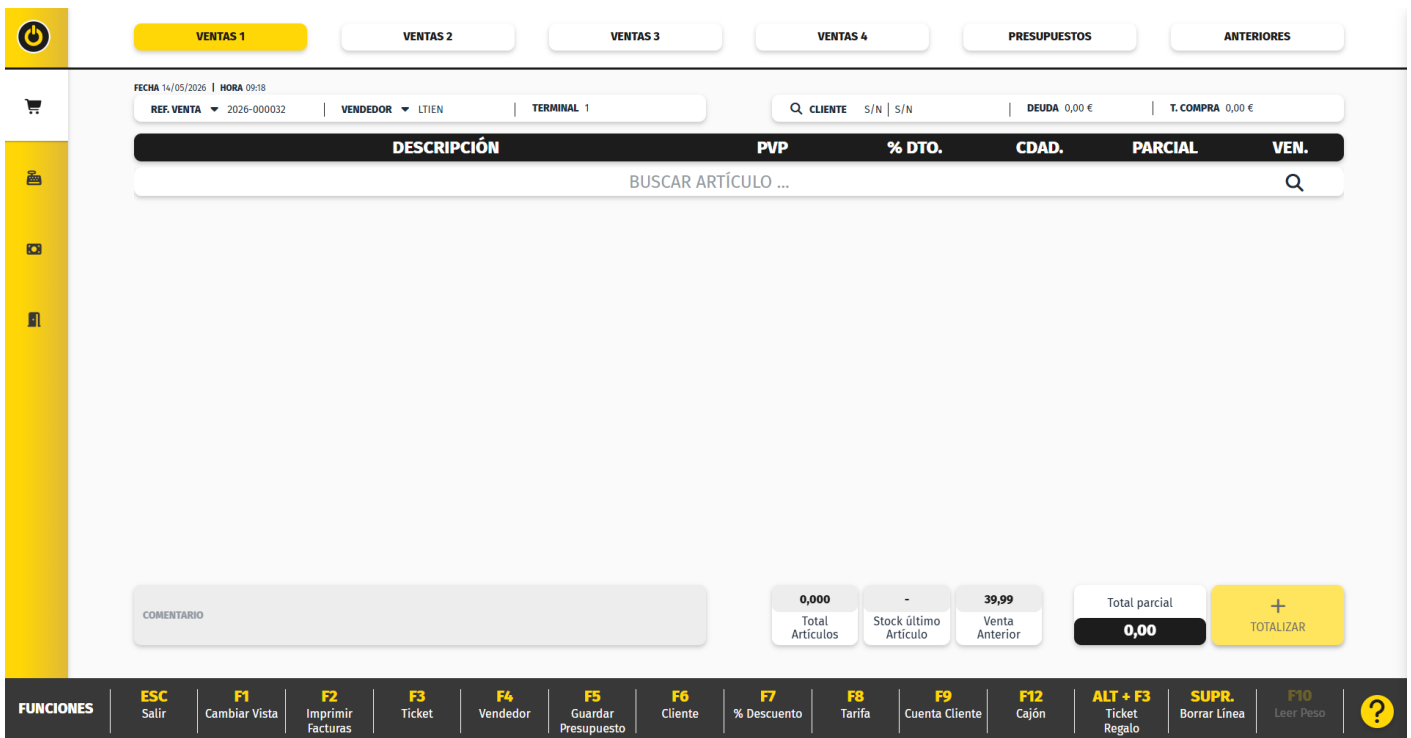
VENTAS 1
VENTAS 2
VENTAS 3
VENTAS 4
PRESUPUESTOS
ANTERIORES

FECHA 14/05/2026 | HORA 09:18
REF. VENTA 2026-000032 | VENDEDOR LTIEN | TERMINAL 1

CLIENTE S/N | S/N | DEUDA 0,00 € | T. COMPRA 0,00 €

| DESCRIPCIÓN | PVP | % DTO. | CDAD. | PARCIAL | VEN. |
|---|---|---|---|---|---|

BUSCAR ARTÍCULO ...

COMENTARIO

0,000
Total Artículos

-
Stock último Artículo

39,99
Venta Anterior

Total parcial
0,00

+
TOTALIZAR

FUNCIONES
ESC Salir
F1 Cambiar Vista
F2 Imprimir Facturas
F3 Ticket
F4 Vendedor
F5 Guardar Presupuesto
F6 Cliente
F7 % Descuento
F8 Tarifa
F9 Cuenta Cliente
F12 Cajón
ALT + F3 Ticket Regalo
SUPR. Borrar Línea
F10 Leer Peso
?